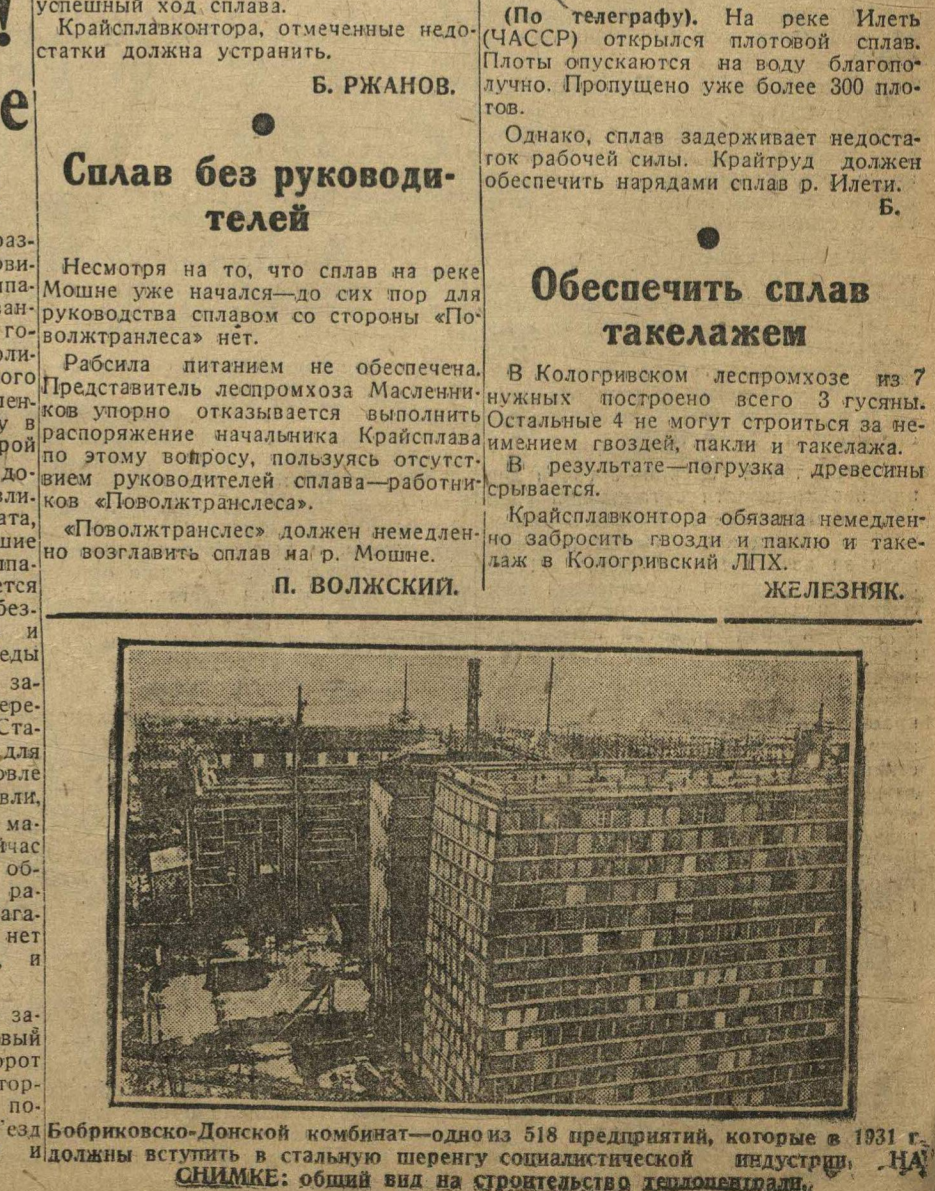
!

е

раз-
ови-
ипа-
ран-
-го-
оли-
ого
иен-
у в
рой
до-
вли-
ата,
шие
ипа-
ется
без-
и
еды
за-
ере-
Ста-
для
овле
вли,
ма-
час
об-
ра-
агает
нет
, и

за-
вый
орот
гор-
по-
езд
и

успешный ход сплава.

Крайсплавконтора, отмеченные недостатки должна устранить.

Б. РЖАНОВ.

Сплав без руководителей

Несмотря на то, что сплав на реке Мошне уже начался—до сих пор для руководства сплавом со стороны «Поволжтранлеса» нет.

Рабсила питанием не обеспечена. Представитель леспромхоза Масленников упорно отказывается выполнить распоряжение начальника Крайсплава по этому вопросу, пользуясь отсутствием руководителей сплава—работников «Поволжтранслеса».

«Поволжтранслес» должен немедленно возглавить сплав на р. Мошне.

П. ВОЛЖСКИЙ.

(По телеграфу). На реке Илеть (ЧАССР) открылся плотовой сплав. Плоты опускаются на воду благополучно. Пропущено уже более 300 плотов.

Однако, сплав задерживает недостаток рабочей силы. Крайтруд должен обеспечить нарядами сплав р. Илети.

Б.

Обеспечить сплав такелажем

В Кологривском леспромхозе из 7 нужных построено всего 3 гусяны. Остальные 4 не могут строиться за неимением гвоздей, пакли и такелажа.

В результате—погрузка древесины срывается.

Крайсплавконтора обязана немедленно забросить гвозди и паклю и такелаж в Кологривский ЛПХ.

ЖЕЛЕЗНЯК.

Бобриковско-Донской комбинат—одно из 518 предприятий, которые в 1931 г. должны вступить в стальную шеренгу социалистической индустрии. НА СНИМКЕ: общий вид на строительство теплоцентрали.